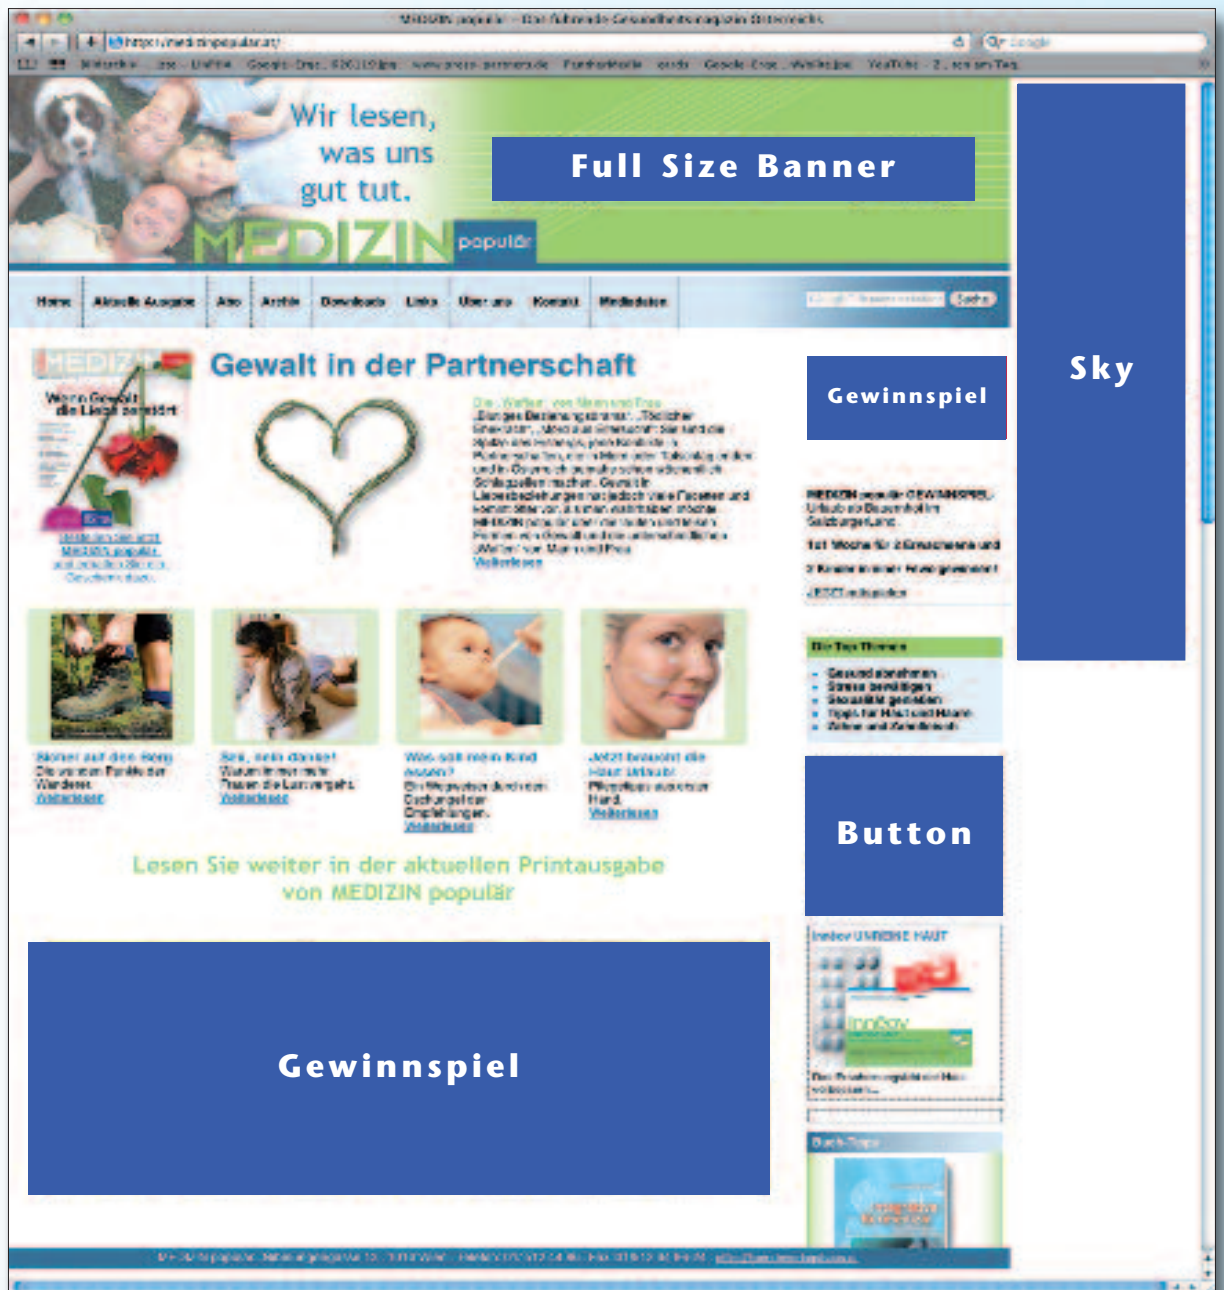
MEDIZIN populär - Das führende Gesundheitsmagazin Österreichs

http://medizinpopular.at/

Wir lesen, was uns gut tut.

MEDIZIN populär

Full Size Banner

Sky

Home | Aktuelle Ausgabe | Abo | Archiv | Downloads | Links | Über uns | Kontakt | Mediadaten

Suche

Gewalt in der Partnerschaft

Wenn Gewalt die Liebe zerstört

Die Waffen von Mann und Frau

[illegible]

Weiterlesen

Gewinnspiel

MEDIZIN populär GEWINNSPIEL

Urlaub im Salzburgerland

1x1 Woche für 2 Erwachsene und

2 Kinder in einer Ferienwohnung!

Jetzt mitspielen

Die Top Themen

Gesund abnehmen
Stress bewältigen
Sexualität genießen
Tipps für Haut und Haare
Zähne und Zahnfleisch

Wandern auf dem Berg

Weiterlesen

Weiterlesen

Was soll mein Kind essen?

Weiterlesen

Jetzt braucht die Haut Urlaub

Weiterlesen

Button

Lesen Sie weiter in der aktuellen Printausgabe von MEDIZIN populär

Gewinnspiel

Buch-Tipps

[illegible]